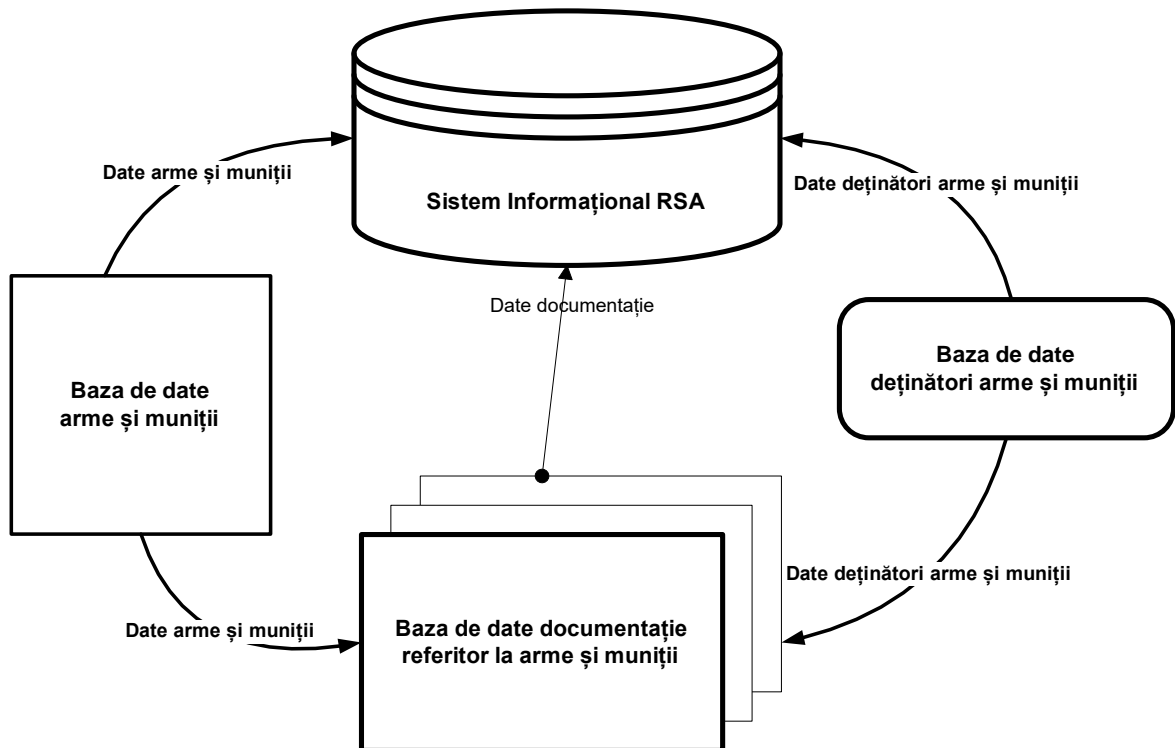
Sistem Informațional RSA

Date arme și muniții

Date deținători arme și muniții

Date documentație

Baza de date arme și muniții

Baza de date deținători arme și muniții

Date deținători arme și muniții

Date arme și muniții

Baza de date documentație referitor la arme și muniții